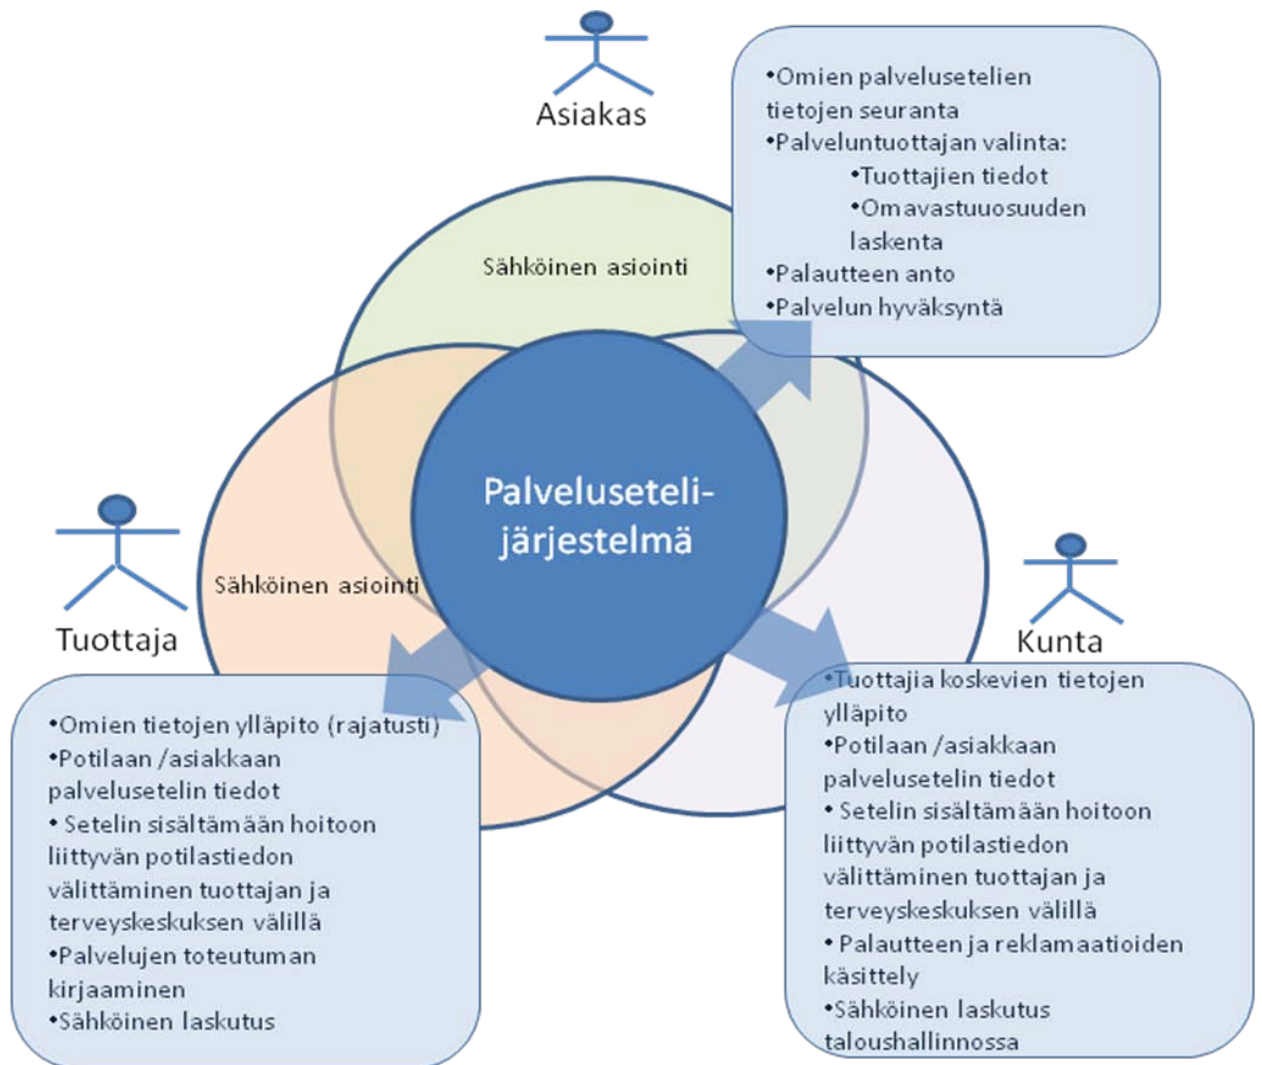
Asiakas

•Omien palvelusetelien tietojen seuranta
•Palveluntuottajan valinta:
•Tuottajien tiedot
•Omavastuuosuuden laskenta
•Palautteen anto
•Palvelun hyväksyntä

Sähköinen asiointi

Palveluseteli-järjestelmä

Sähköinen asiointi

Tuottaja

Kunta

•Omien tietojen ylläpito (rajatusti)
•Potilaan /asiakkaan palvelusetelin tiedot
• Setelin sisältämään hoitoon liittyvän potilastiedon välittäminen tuottajan ja terveyskeskuksen välillä
•Palvelujen toteutuman kirjaaminen
•Sähköinen laskutus

•Tuottajia koskevien tietojen ylläpito
•Potilaan /asiakkaan palvelusetelin tiedot
• Setelin sisältämään hoitoon liittyvän potilastiedon välittäminen tuottajan ja terveyskeskuksen välillä
• Palautteen ja reklamaatioiden käsittely
•Sähköinen laskutus taloushallinnossa